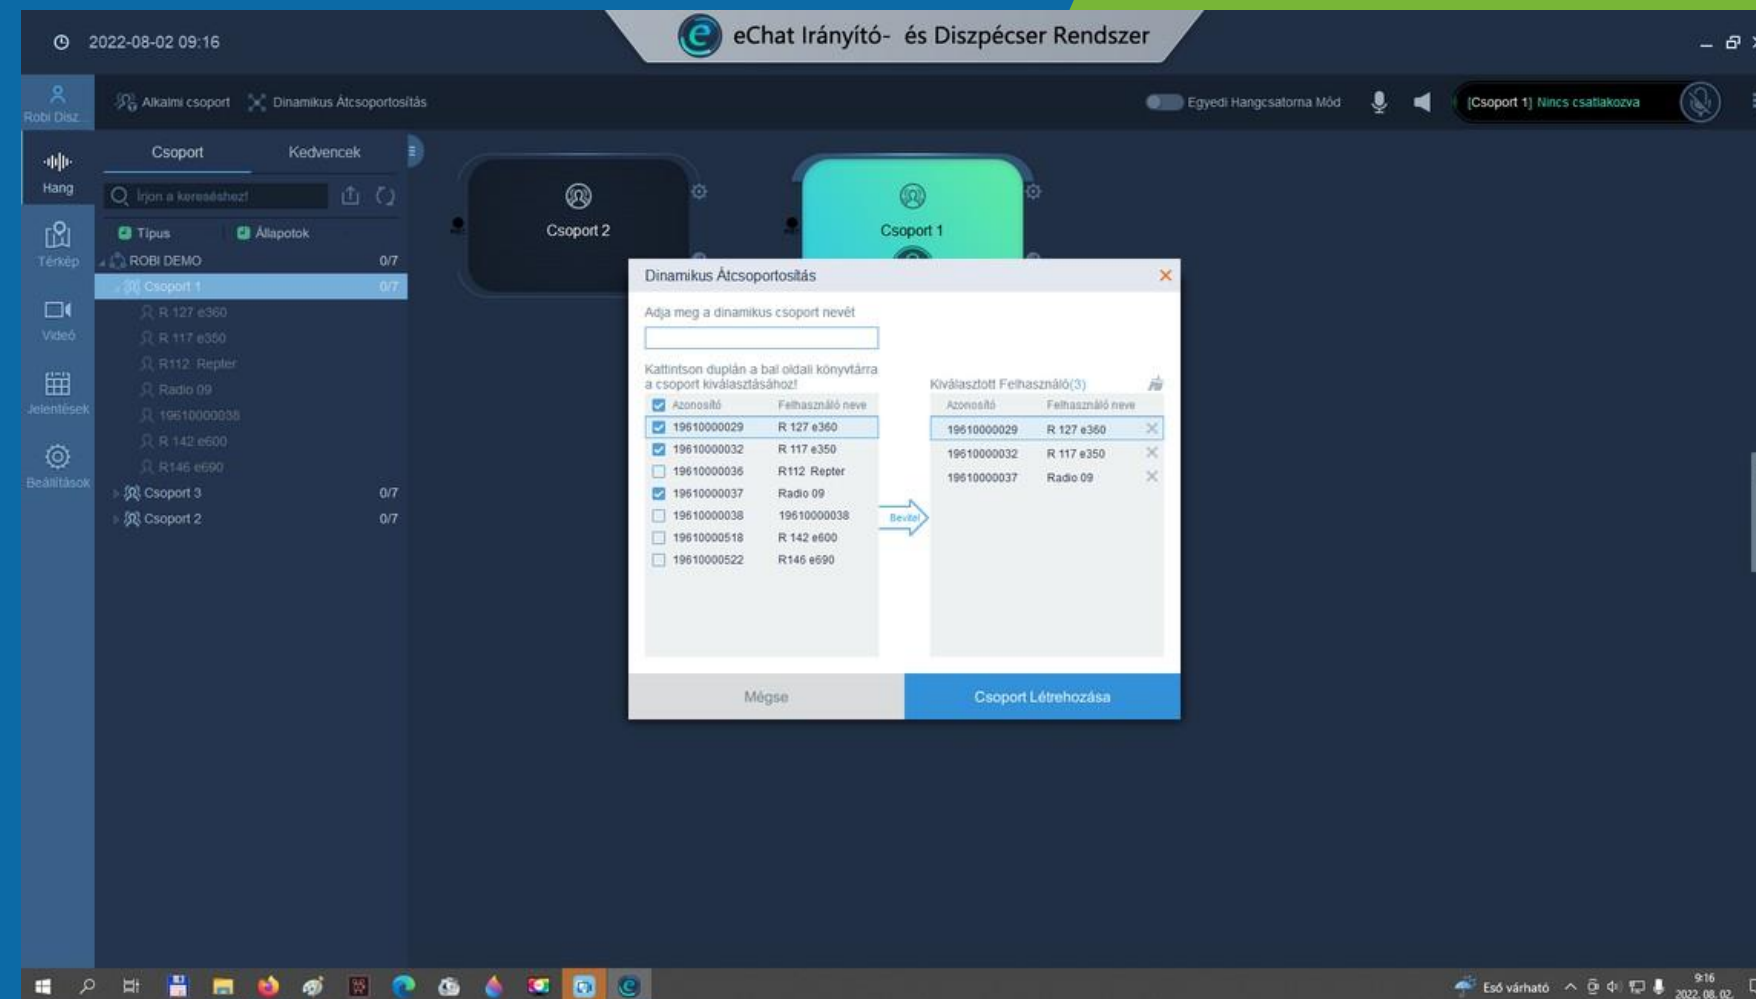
2022-08-02 09:16

eChat Irányító- és Diszpécser Rendszer

Robi Disz

Alkalmi csoport Dinamikus Átcsoportosítás

Egyedi Hangcsatorna Mód

[Csoport 1] Nincs csatlakozva

Hang

Térkép

Videó

Jelentések

Beállítások

Csoport Kedvencek

Írjon a kereséshez!

Típus Állapotok

ROBI DEMO 0/7

Csoport 1 0/7

R 127 e360

R 117 e350

R112 Repter

Radio 09

19610000038

R 142 e600

R146 e690

Csoport 3 0/7

Csoport 2 0/7

Csoport 2

Csoport 1

Dinamikus Átcsoportosítás

Adja meg a dinamikus csoport nevét

Kattintson duplán a bal oldali könyvtárra a csoport kiválasztásához!

| Azonosító | Felhasználó neve |
|---|---|
| 19610000029 | R 127 e360 |
| 19610000032 | R 117 e350 |
| 19610000036 | R112 Repter |
| 19610000037 | Radio 09 |
| 19610000038 | 19610000038 |
| 19610000518 | R 142 e600 |
| 19610000522 | R146 e690 |

Bevitel

Kiválasztott Felhasználó(3)

| Azonosító | Felhasználó neve |
|---|---|
| 19610000029 | R 127 e360 |
| 19610000032 | R 117 e350 |
| 19610000037 | Radio 09 |

Mégse

Csoport Létrehozása

Eső várható

9:16
2022. 08. 02.